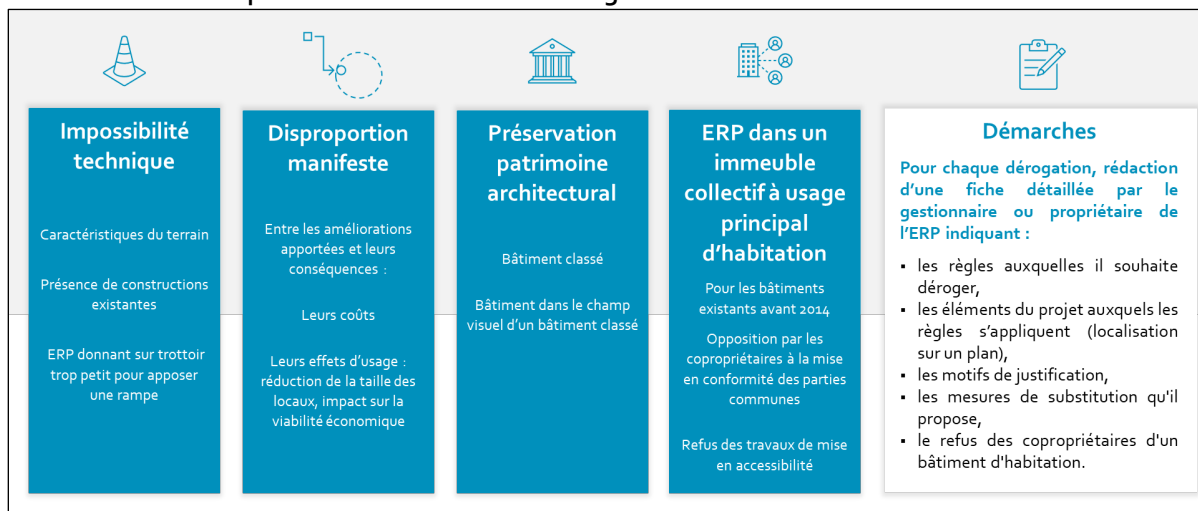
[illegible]

Impossibilité technique

Caractéristiques du terrain

Présence de constructions existantes

ERP donnant sur trottoir trop petit pour apposer une rampe

Disproportion manifeste

Entre les améliorations apportées et leurs conséquences :

Leurs coûts

Leurs effets d'usage : réduction de la taille des locaux, impact sur la viabilité économique

Préservation patrimoine architectural

Bâtiment classé

Bâtiment dans le champ visuel d'un bâtiment classé

ERP dans un immeuble collectif à usage principal d'habitation

Pour les bâtiments existants avant 2014

Opposition par les copropriétaires à la mise en conformité des parties communes

Refus des travaux de mise en accessibilité

Démarches

Pour chaque dérogation, rédaction d'une fiche détaillée par le gestionnaire ou propriétaire de l'ERP indiquant :

- les règles auxquelles il souhaite déroger,
- les éléments du projet auxquels les règles s'appliquent (localisation sur un plan),
- les motifs de justification,
- les mesures de substitution qu'il propose,
- le refus des copropriétaires d'un bâtiment d'habitation.